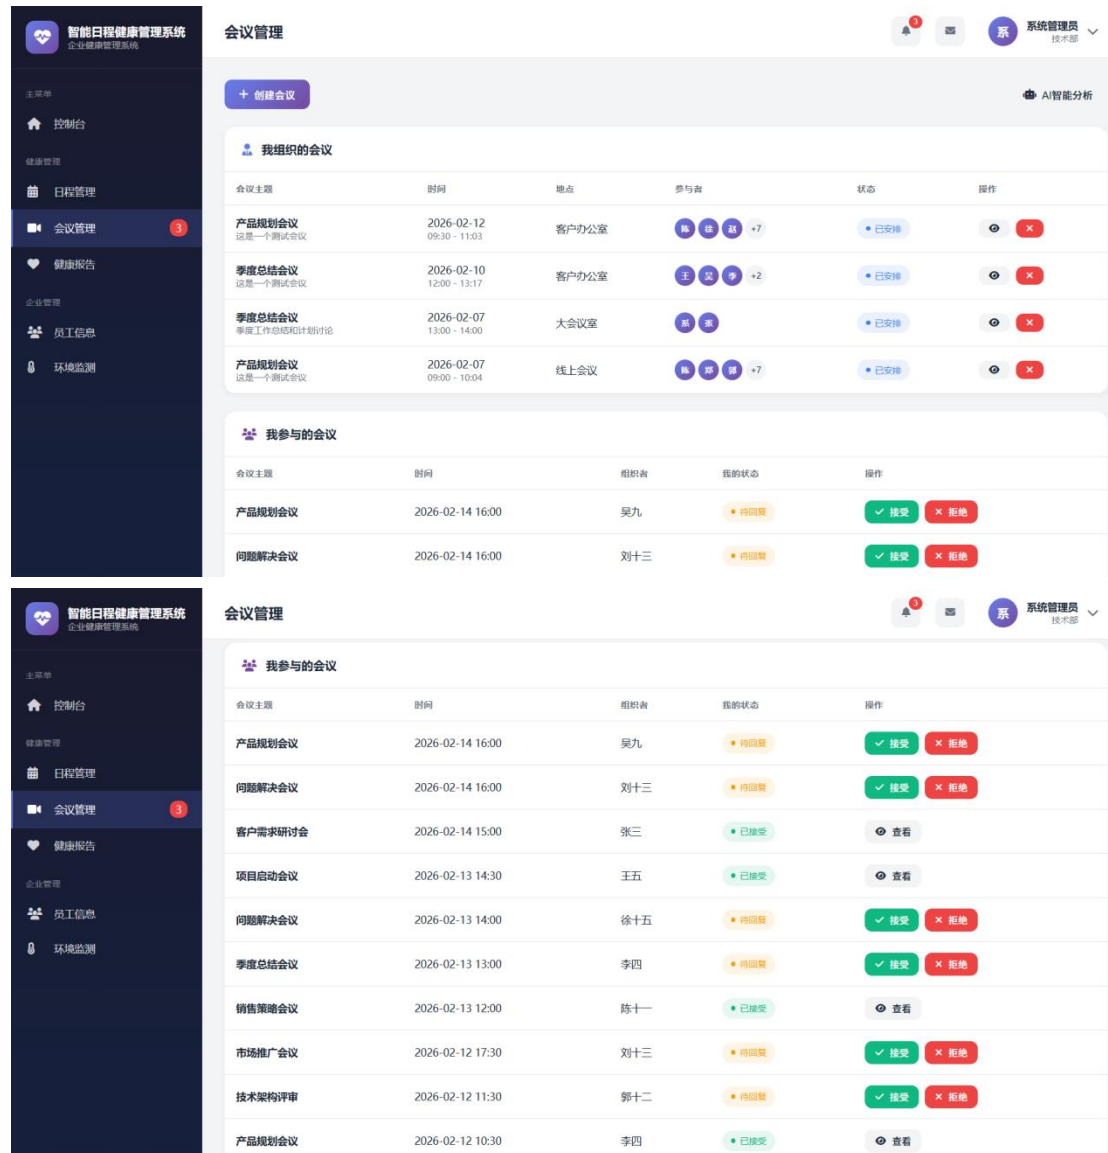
智能日程健康管理系统
企业健康管理系统

主菜单
控制台
健康管理
日程管理
会议管理 3
健康报告
企业管理
员工信息
环境监测

会议管理
3
系 系统管理员
技术部

+ 创建会议
AI智能分析

我组织的会议

| 会议主题 | 时间 | 地点 | 参与者 | 状态 | 操作 |
|---|---|---|---|---|---|
| 产品规划会议 这是一个测试会议 | 2026-02-12 09:30 - 11:03 | 客户办公室 | 陈 徐 赵 +7 | 已安排 | |
| 季度总结会议 这是一个测试会议 | 2026-02-10 12:00 - 13:17 | 客户办公室 | 王 吴 李 +2 | 已安排 | |
| 季度总结会议 季度工作总结和计划讨论 | 2026-02-07 13:00 - 14:00 | 大会议室 | 系 张 | 已安排 | |
| 产品规划会议 这是一个测试会议 | 2026-02-07 09:00 - 10:04 | 线上会议 | 陈 郑 郭 +7 | 已安排 | |

我参与的会议

| 会议主题 | 时间 | 组织者 | 我的状态 | 操作 |
|---|---|---|---|---|
| 产品规划会议 | 2026-02-14 16:00 | 吴九 | 待回复 | 接受 拒绝 |
| 问题解决会议 | 2026-02-14 16:00 | 刘十三 | 待回复 | 接受 拒绝 |

智能日程健康管理系统
企业健康管理系统

主菜单
控制台
健康管理
日程管理
会议管理 3
健康报告
企业管理
员工信息
环境监测

会议管理
3
系 系统管理员
技术部

我参与的会议

| 会议主题 | 时间 | 组织者 | 我的状态 | 操作 |
|---|---|---|---|---|
| 产品规划会议 | 2026-02-14 16:00 | 吴九 | 待回复 | 接受 拒绝 |
| 问题解决会议 | 2026-02-14 16:00 | 刘十三 | 待回复 | 接受 拒绝 |
| 客户需求研讨会 | 2026-02-14 15:00 | 张三 | 已接受 | 查看 |
| 项目启动会议 | 2026-02-13 14:30 | 王五 | 已接受 | 查看 |
| 问题解决会议 | 2026-02-13 14:00 | 徐十五 | 待回复 | 接受 拒绝 |
| 季度总结会议 | 2026-02-13 13:00 | 李四 | 待回复 | 接受 拒绝 |
| 销售策略会议 | 2026-02-13 12:00 | 陈十一 | 已接受 | 查看 |
| 市场推广会议 | 2026-02-12 17:30 | 刘十三 | 待回复 | 接受 拒绝 |
| 技术架构评审 | 2026-02-12 11:30 | 郭十二 | 待回复 | 接受 拒绝 |
| 产品规划会议 | 2026-02-12 10:30 | 李四 | 已接受 | 查看 |